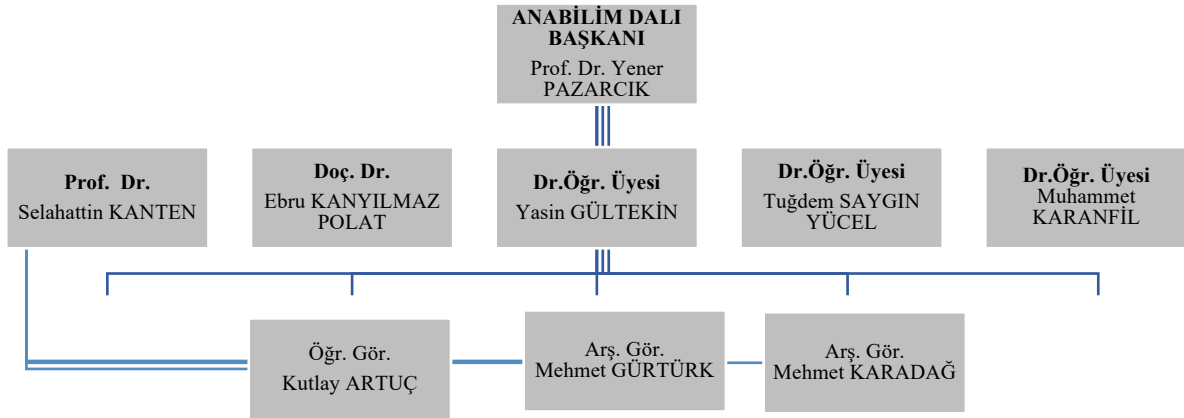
ANABİLİM DALI BAŞKANI
Prof. Dr. Yener PAZARCIK

Prof. Dr.
Selahattin KANTEN

Doç. Dr.
Ebru KANYILMAZ POLAT

Dr.Öğr. Üyesi
Yasin GÜLTEKİN

Dr.Öğr. Üyesi
Tuğdem SAYGIN YÜCEL

Dr.Öğr. Üyesi
Muhammet KARANFİL

Öğr. Gör.
Kutlay ARTUÇ

Arş. Gör.
Mehmet GÜRTÜRK

Arş. Gör.
Mehmet KARADAĞ